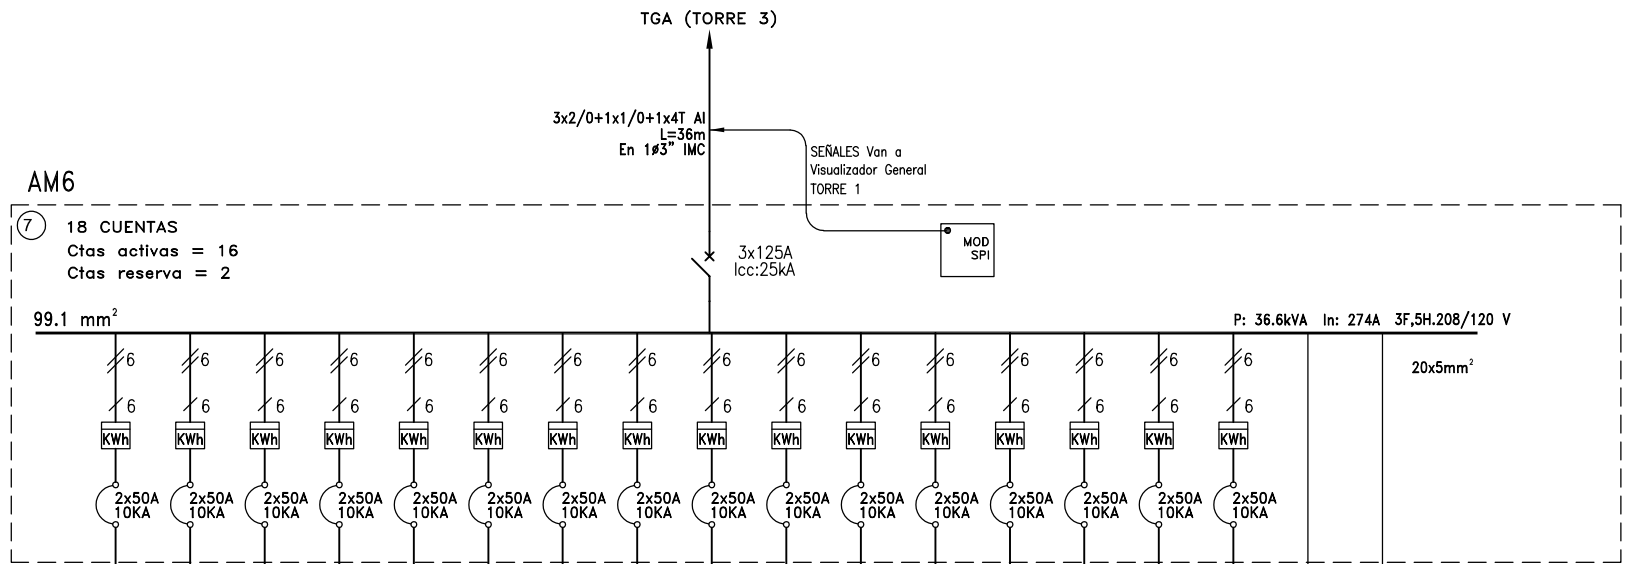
TGA (TORRE 3)

3x2/0+1x1/0+1x4T Al
L=36m
En 1ø3" IMC

SEÑALES Van a Visualizador General TORRE 1

AM6

7 18 CUENTAS
Ctas activas = 16
Ctas reserva = 2

3x125A
Icc:25kA

MOD SPI

99.1 $mm^2$

P: 36.6kVA In: 274A 3F,5H.208/120 V

20x5$mm^2$

6 6 6 6 6 6 6 6 6 6 6 6 6 6 6 6

6 6 6 6 6 6 6 6 6 6 6 6 6 6 6 6

KWh KWh KWh KWh KWh KWh KWh KWh KWh KWh KWh KWh KWh KWh KWh KWh

2x50A 10KA 2x50A 10KA 2x50A 10KA 2x50A 10KA 2x50A 10KA 2x50A 10KA 2x50A 10KA 2x50A 10KA 2x50A 10KA 2x50A 10KA 2x50A 10KA 2x50A 10KA 2x50A 10KA 2x50A 10KA 2x50A 10KA 2x50A 10KA